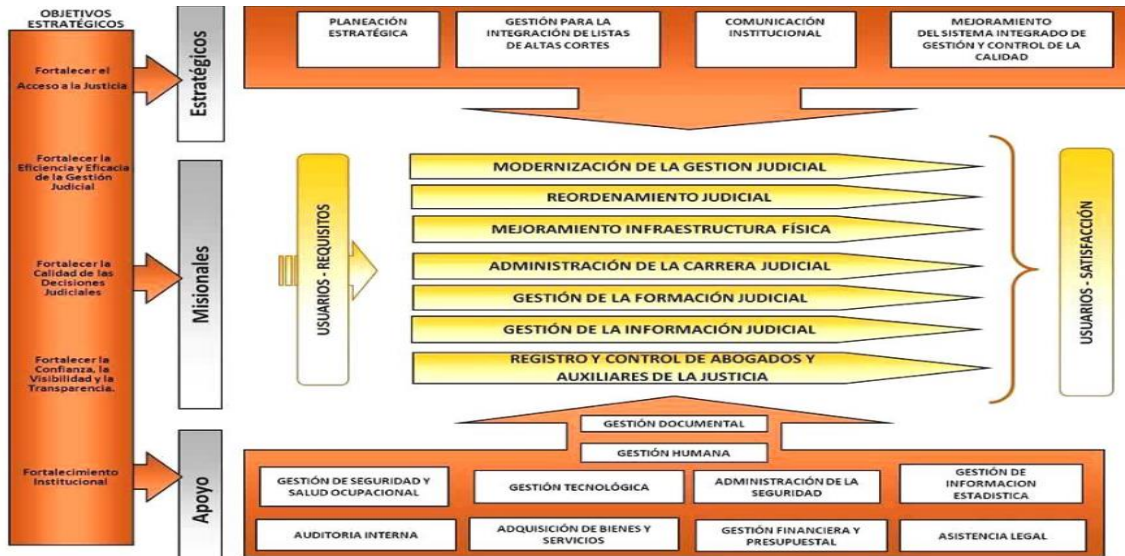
OBJETIVOS ESTRATÉGICOS

Fortalecer el Acceso a la Justicia

Fortalecer la Eficiencia y Eficacia de la Gestión Judicial

Fortalecer la Calidad de las Decisiones Judiciales

Fortalecer la Confianza, la Visibilidad y la Transparencia.

Fortalecimiento Institucional

Estratégicos

Misionales

Apoyo

PLANEACIÓN ESTRATÉGICA

GESTIÓN PARA LA INTEGRACIÓN DE LISTAS DE ALTAS CORTES

COMUNICACIÓN INSTITUCIONAL

MEJORAMIENTO DEL SISTEMA INTEGRADO DE GESTIÓN Y CONTROL DE LA CALIDAD

USUARIOS - REQUISITOS

MODERNIZACIÓN DE LA GESTION JUDICIAL

REORDENAMIENTO JUDICIAL

MEJORAMIENTO INFRAESTRUCTURA FÍSICA

ADMINISTRACIÓN DE LA CARRERA JUDICIAL

GESTIÓN DE LA FORMACIÓN JUDICIAL

GESTIÓN DE LA INFORMACIÓN JUDICIAL

REGISTRO Y CONTROL DE ABOGADOS Y AUXILIARES DE LA JUSTICIA

USUARIOS - SATISFACCIÓN

GESTIÓN DOCUMENTAL

GESTIÓN HUMANA

GESTIÓN DE SEGURIDAD Y SALUD OCUPACIONAL

GESTIÓN TECNOLÓGICA

ADMINISTRACIÓN DE LA SEGURIDAD

GESTIÓN DE INFORMACION ESTADISTICA

AUDITORIA INTERNA

ADQUISICIÓN DE BIENES Y SERVICIOS

GESTIÓN FINANCIERA Y PRESUPUESTAL

ASISTENCIA LEGAL